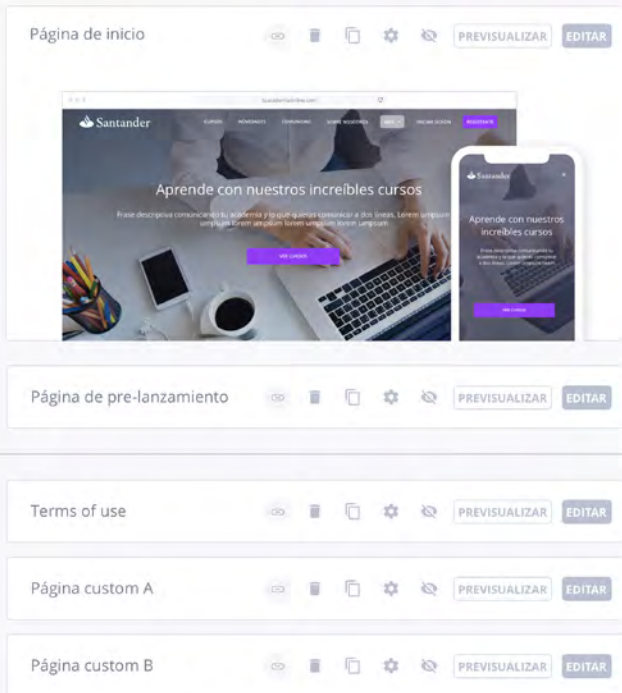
Página de inicio
PREVISUALIZAR
EDITAR

Santander
CURSOS
REGISTRARSE

Aprende con nuestros increíbles cursos
Frase descriptiva comunicando tu academia y lo que quieres comunicar a dos líneas. Lorem ipsum lorem ipsum lorem ipsum lorem ipsum lorem ipsum.
VER CURSOS

Santander
Aprende con nuestros increíbles cursos
VER CURSOS

Página de pre-lanzamiento
PREVISUALIZAR
EDITAR

Terms of use
PREVISUALIZAR
EDITAR

Página custom A
PREVISUALIZAR
EDITAR

Página custom B
PREVISUALIZAR
EDITAR